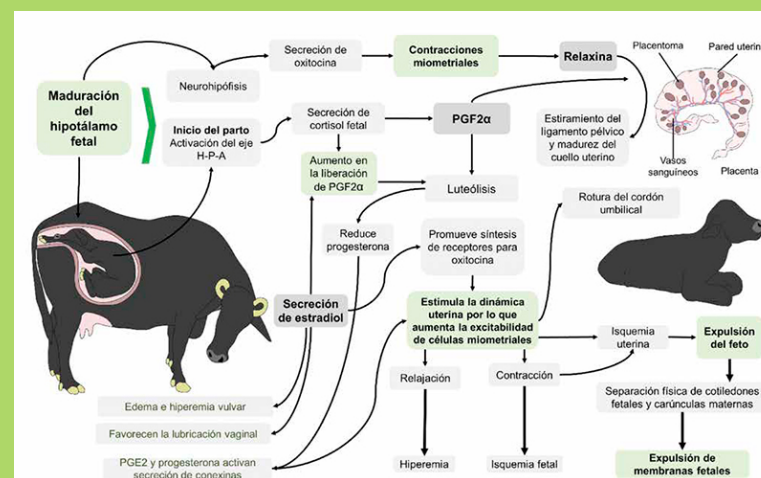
Maduración del hipotálamo fetal

Neurohipófisis

Secreción de oxitocina

Contracciones miometriales

Relaxina

Placentoma

Pared uterina

Vasos sanguíneos

Placenta

Inicio del parto
Activación del eje H-P-A

Secreción de cortisol fetal

PGF2α

Estiramiento del ligamento pélvico y madurez del cuello uterino

Aumento en la liberación de PGF2α

Luteólisis

Rotura del cordón umbilical

Reduce progesterona

Promueve síntesis de receptores para oxitocina

Secreción de estradiol

Estimula la dinámica uterina por lo que aumenta la excitabilidad de células miometriales

Isquemia uterina

Expulsión del feto

Relajación

Contracción

Separación física de cotiledones fetales y carúnculas maternas

Edema e hiperemia vulvar

Favorecen la lubricación vaginal

PGE2 y progesterona activan secreción de conexinas

Hiperemia

Isquemia fetal

Expulsión de membranas fetales